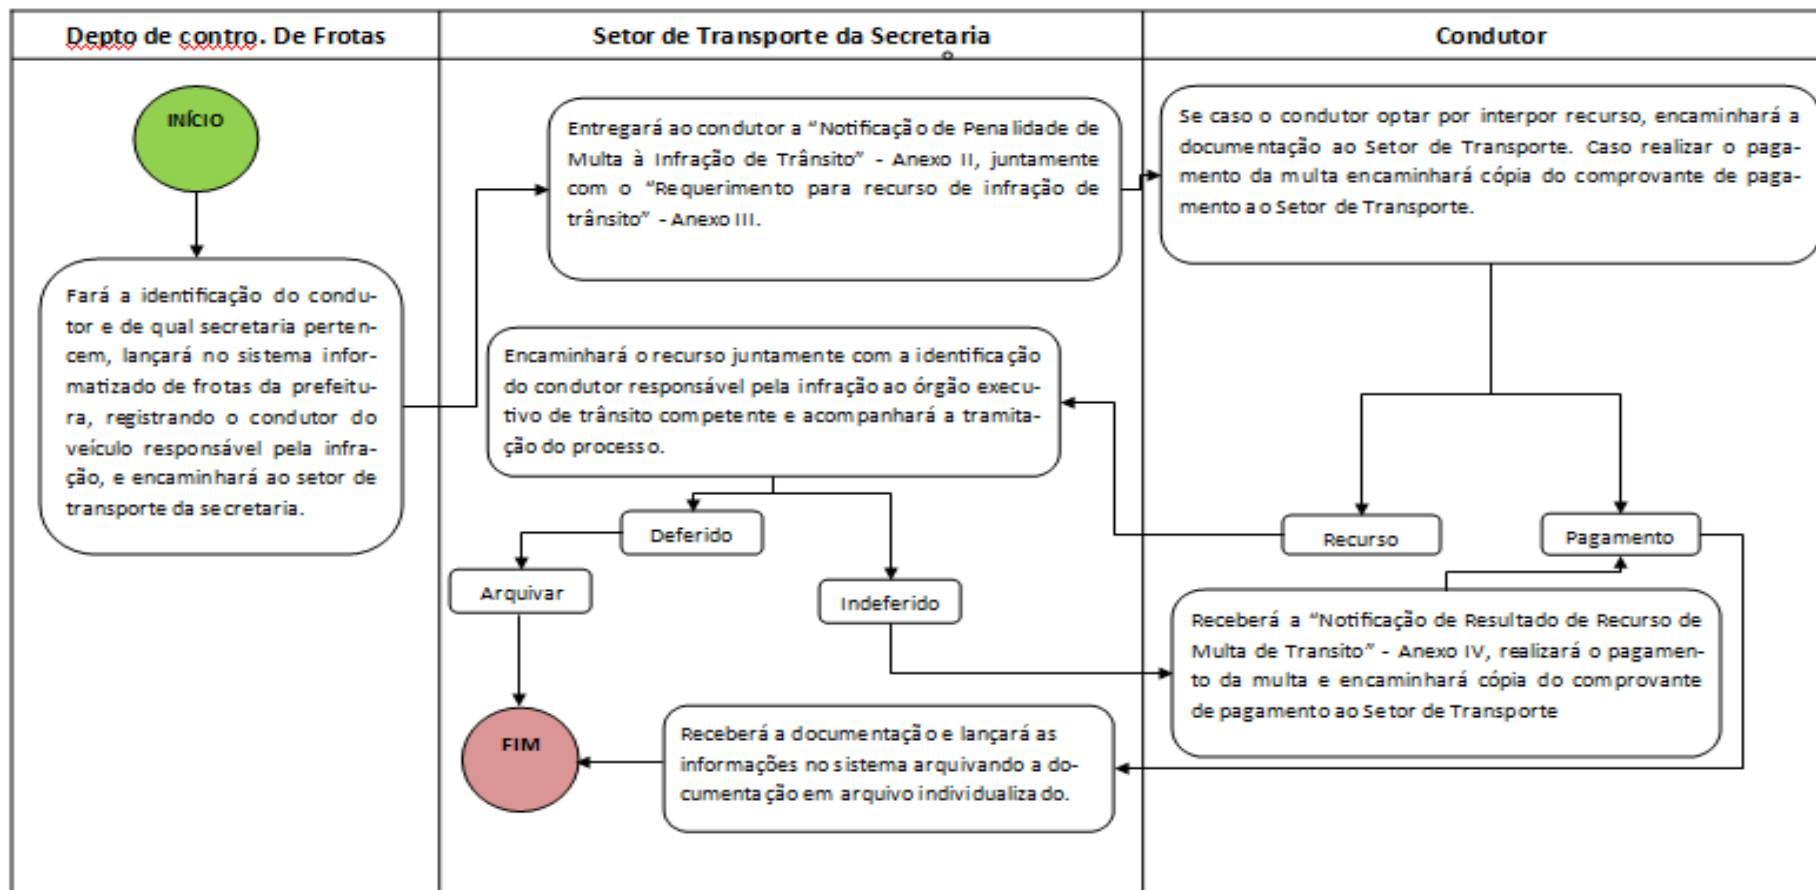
| Depto de contro. De Frotas | Setor de Transporte da Secretaria | Condutor |
|---|---|---|

INÍCIO

Fará a identificação do condutor e de qual secretaria pertencem, lançará no sistema informatizado de frotas da prefeitura, registrando o condutor do veículo responsável pela infração, e encaminhará ao setor de transporte da secretaria.

Entregará ao condutor a "Notificação de Penalidade de Multa à Infração de Trânsito" - Anexo II, juntamente com o "Requerimento para recurso de infração de trânsito" - Anexo III.

Se caso o condutor optar por interpor recurso, encaminhará a documentação ao Setor de Transporte. Caso realizar o pagamento da multa encaminhará cópia do comprovante de pagamento ao Setor de Transporte.

Encaminhará o recurso juntamente com a identificação do condutor responsável pela infração ao órgão executivo de trânsito competente e acompanhará a tramitação do processo.

Recurso

Pagamento

Deferido

Arquivar

Indeferido

Receberá a "Notificação de Resultado de Recurso de Multa de Transito" - Anexo IV, realizará o pagamento da multa e encaminhará cópia do comprovante de pagamento ao Setor de Transporte

FIM

Receberá a documentação e lançará as informações no sistema arquivando a documentação em arquivo individualizado.